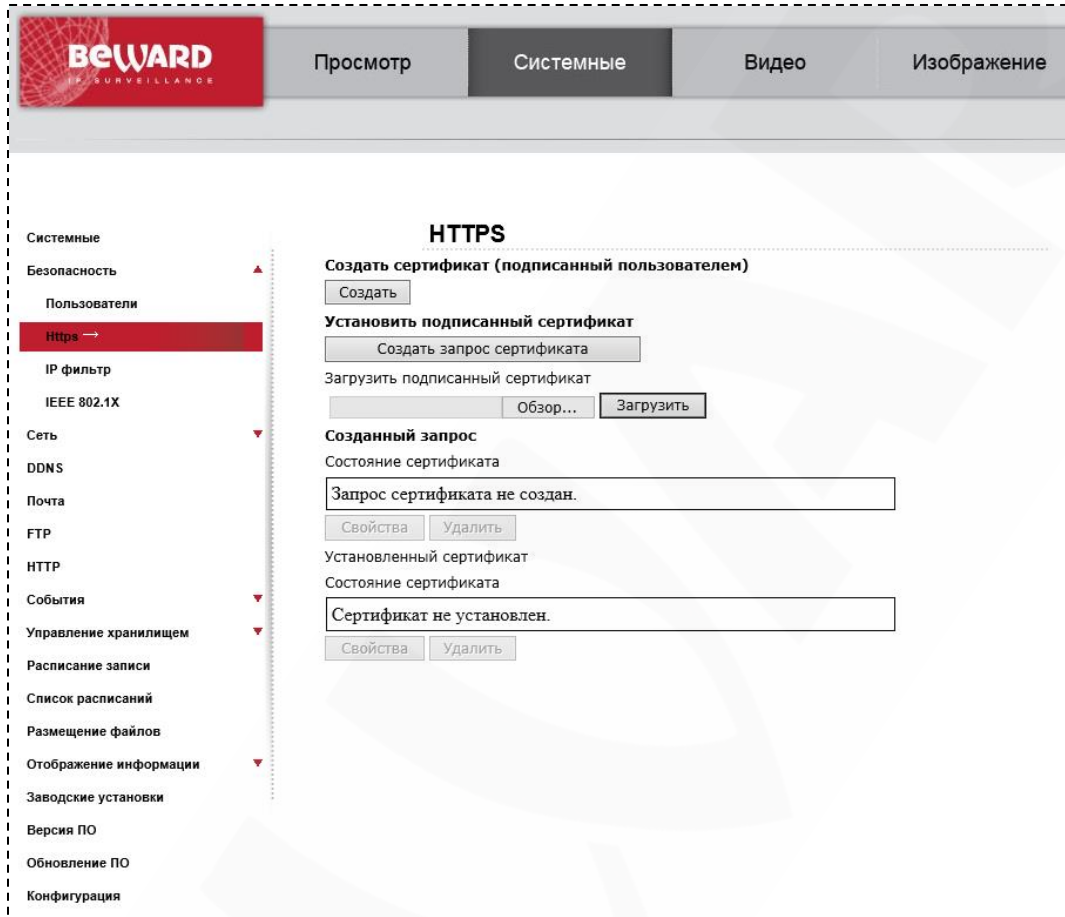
BEWARD
IP SURVEILLANCE

Просмотр
Системные
Видео
Изображение

Системные
Безопасность
Пользователи
Https →
IP фильтр
IEEE 802.1X
Сеть
DDNS
Почта
FTP
HTTP
События
Управление хранилищем
Расписание записи
Список расписаний
Размещение файлов
Отображение информации
Заводские установки
Версия ПО
Обновление ПО
Конфигурация

HTTPS

Создать сертификат (подписанный пользователем)
Создать

Установить подписанный сертификат
Создать запрос сертификата
Загрузить подписанный сертификат
Обзор... Загрузить

Созданный запрос
Состояние сертификата
Запрос сертификата не создан.
Свойства Удалить

Установленный сертификат
Состояние сертификата
Сертификат не установлен.
Свойства Удалить